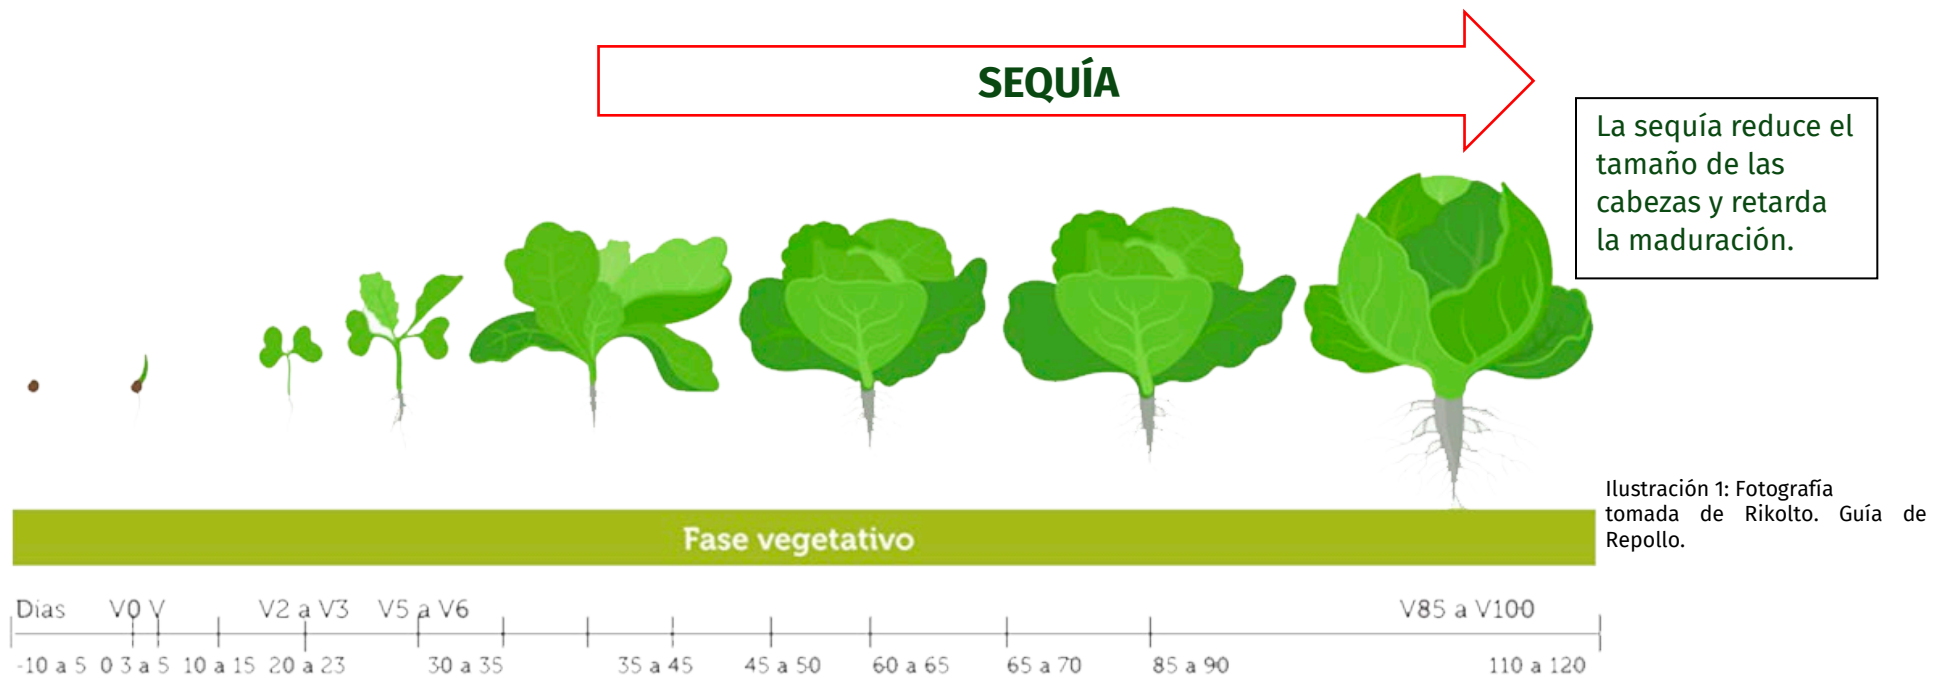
SEQUÍA

La sequía reduce el tamaño de las cabezas y retarda la maduración.

Fase vegetativo

Ilustración 1: Fotografía tomada de Rikolto. Guía de Repollo.

Dias V0 V V2 a V3 V5 a V6 V85 a V100

-10 a 5 0 3 a 5 10 a 15 20 a 23 30 a 35 35 a 45 45 a 50 60 a 65 65 a 70 85 a 90 110 a 120